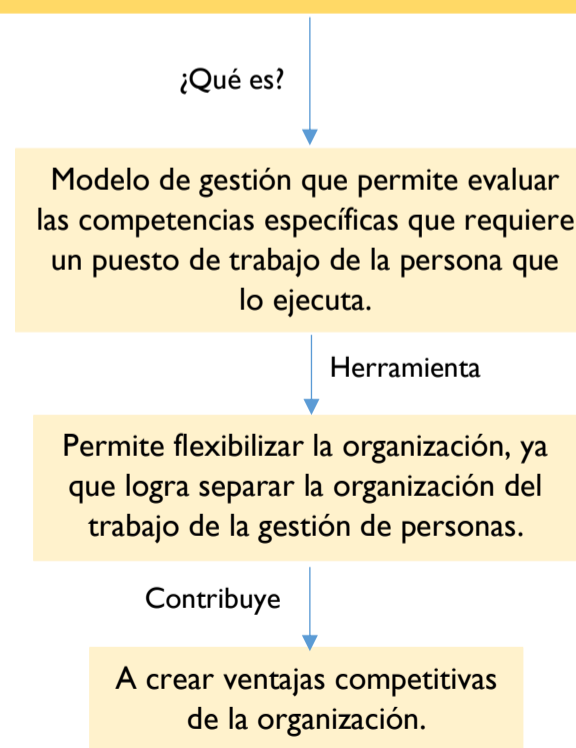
¿Qué es?

Modelo de gestión que permite evaluar las competencias específicas que requiere un puesto de trabajo de la persona que lo ejecuta.

Herramienta

Permite flexibilizar la organización, ya que logra separar la organización del trabajo de la gestión de personas.

Contribuye

A crear ventajas competitivas de la organización.